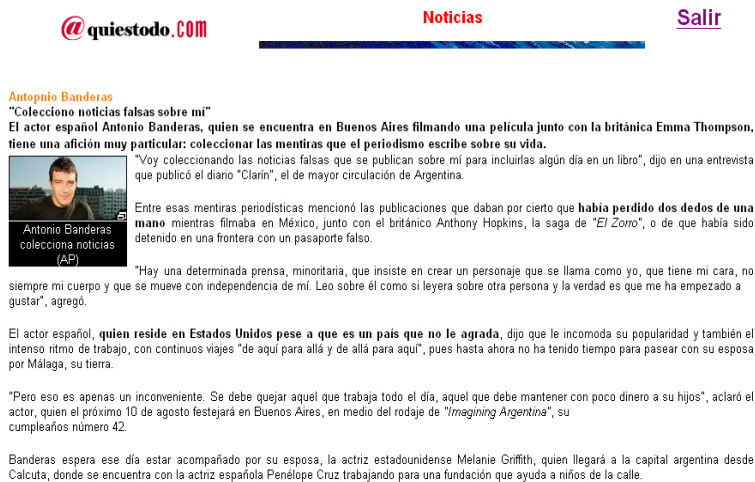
@quiestodo.COM

Noticias

Salir

Antopnio Banderas
"Colecciono noticias falsas sobre mí"
El actor español Antonio Banderas, quien se encuentra en Buenos Aires filmando una película junto con la británica Emma Thompson, tiene una afición muy particular: coleccionar las mentiras que el periodismo escribe sobre su vida.

Antonio Banderas colecciona noticias (AP)

"Voy coleccionando las noticias falsas que se publican sobre mí para incluirlas algún día en un libro", dijo en una entrevista que publicó el diario "Clarín", el de mayor circulación de Argentina.

Entre esas mentiras periodísticas mencionó las publicaciones que daban por cierto que había perdido dos dedos de una mano mientras filmaba en México, junto con el británico Anthony Hopkins, la saga de "El Zorro", o de que había sido detenido en una frontera con un pasaporte falso.

"Hay una determinada prensa, minoritaria, que insiste en crear un personaje que se llama como yo, que tiene mi cara, no siempre mi cuerpo y que se mueve con independencia de mí. Leo sobre él como si leyera sobre otra persona y la verdad es que me ha empezado a gustar", agregó.

El actor español, quien reside en Estados Unidos pese a que es un país que no le agrada, dijo que le incomoda su popularidad y también el intenso ritmo de trabajo, con continuos viajes "de aquí para allá y de allá para aquí", pues hasta ahora no ha tenido tiempo para pasear con su esposa por Málaga, su tierra.

"Pero eso es apenas un inconveniente. Se debe quejar aquel que trabaja todo el día, aquel que debe mantener con poco dinero a sus hijos", aclaró el actor, quien el próximo 10 de agosto festejará en Buenos Aires, en medio del rodaje de "Imagining Argentina", su cumpleaños número 42.

Banderas espera ese día estar acompañado por su esposa, la actriz estadounidense Melanie Griffith, quien llegará a la capital argentina desde Calcuta, donde se encuentra con la actriz española Penélope Cruz trabajando para una fundación que ayuda a niños de la calle.